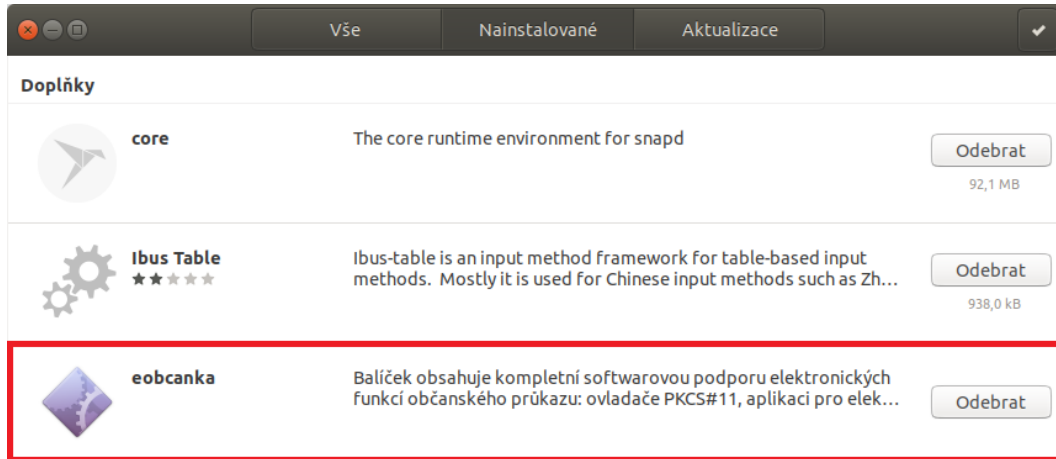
Vše Nainstalované Aktualizace

Doplňky

core
The core runtime environment for snapd
Odebrat
92,1 MB

Ibus Table
Ibus-table is an input method framework for table-based input methods. Mostly it is used for Chinese input methods such as Zh…
Odebrat
938,0 kB

eobcanka
Balíček obsahuje kompletní softwarovou podporu elektronických funkcí občanského průkazu: ovladače PKCS#11, aplikaci pro elek…
Odebrat